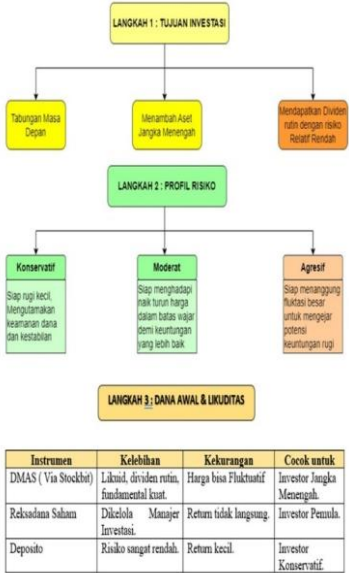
LANGKAH 1 : TUJUAN INVESTASI

Tabungan Masa Depan

Menambah Aset Jangka Menengah

Mendapatkan Dividen rutin dengan risiko Relatif Rendah

LANGKAH 2 : PROFIL RISIKO

Konservatif

Siap rugi kecil, Mengutamakan keamanan dana dan kestabilan

Moderat

Siap menghadapi naik turun harga dalam batas wajar demi keuntungan yang lebih baik

Agresif

Siap menanggung fluktasi besar untuk mengejar potensi keuntungan rugi

LANGKAH 3 : DANA AWAL & LIKUDITAS

| Instrumen | Kelebihan | Kekurangan | Cocok untuk |
|---|---|---|---|
| DMAS ( Via Stockbit) | Likuid, dividen rutin, fundamental kuat. | Harga bisa Fluktuatif | Investor Jangka Menengah. |
| Reksadana Saham | Dikelola Manajer Investasi. | Return tidak langsung. | Investor Pemula. |
| Deposito | Risiko sangat rendah. | Return kecil. | Investor Konservatif. |